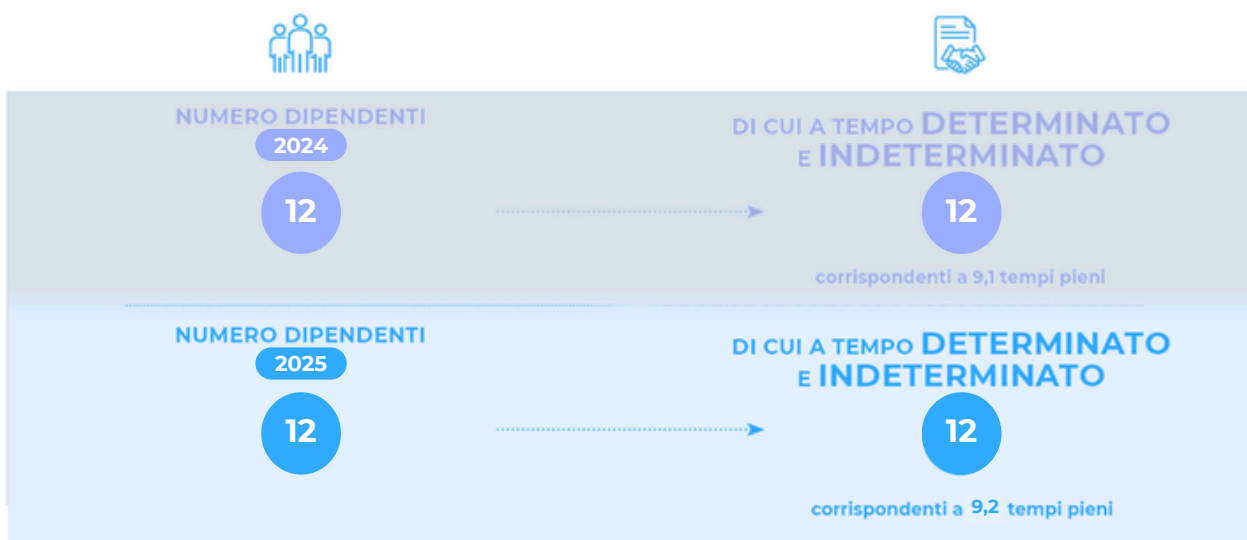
NUMERO DIPENDENTI
2024
12

DI CUI A TEMPO DETERMINATO E INDETERMINATO
12
corrispondenti a 9,1 tempi pieni

NUMERO DIPENDENTI
2025
12

DI CUI A TEMPO DETERMINATO E INDETERMINATO
12
corrispondenti a 9,2 tempi pieni